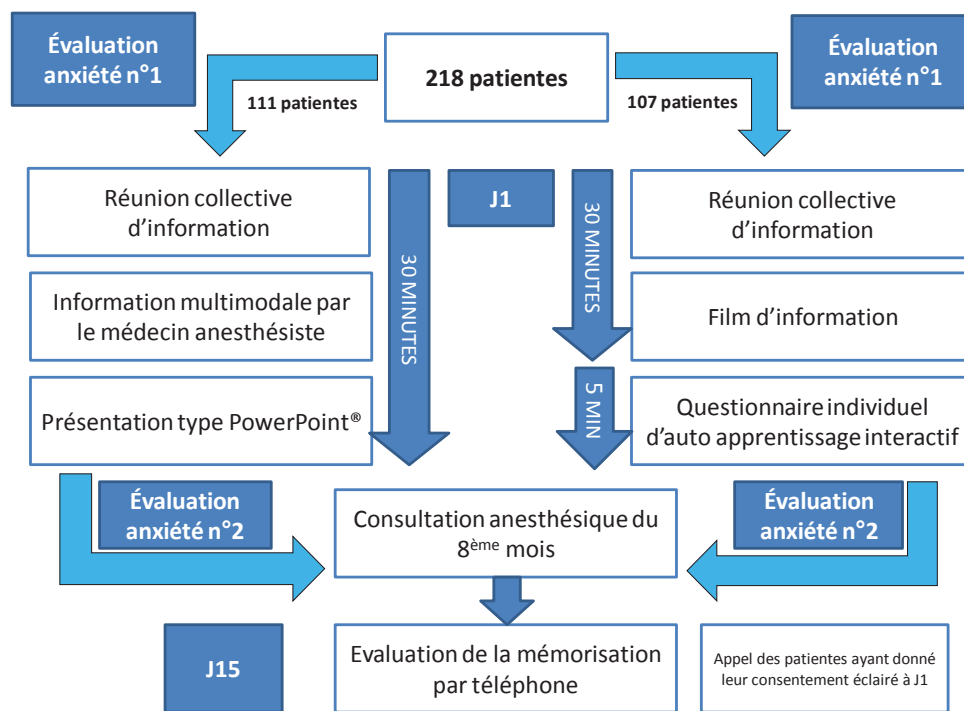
Évaluation anxiété n°1

218 patientes

Évaluation anxiété n°1

111 patientes

107 patientes

Réunion collective d'information

J1

Réunion collective d'information

30 MINUTES

30 MINUTES

Information multimodale par le médecin anesthésiste

Film d'information

5 MIN

Présentation type PowerPoint®

Questionnaire individuel d'auto apprentissage interactif

Évaluation anxiété n°2

Consultation anesthésique du 8$^{ème}$ mois

Évaluation anxiété n°2

J15

Evaluation de la mémorisation par téléphone

Appel des patientes ayant donné leur consentement éclairé à J1